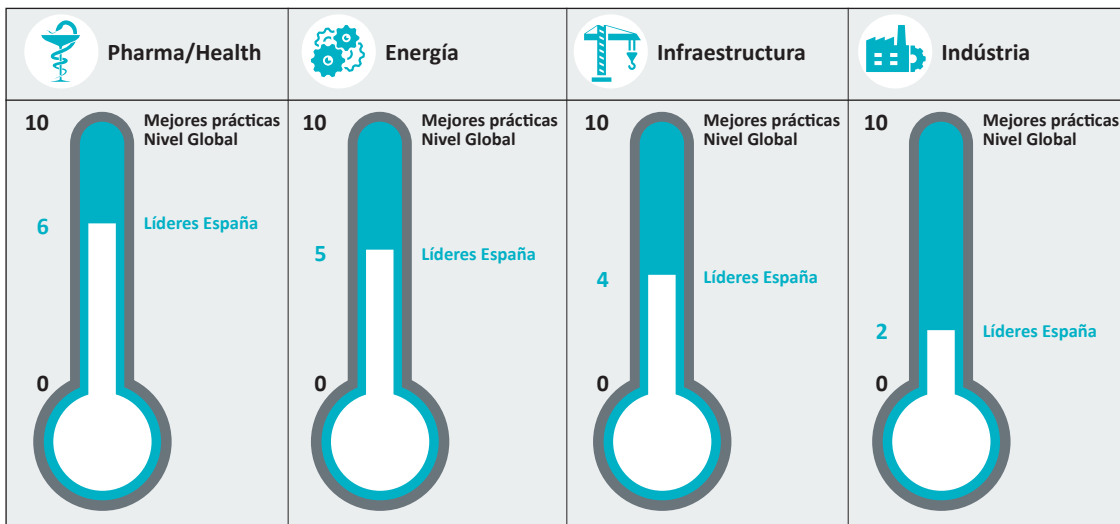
| Pharma/Health | Energía | Infraestructura | Indústria |
|---|---|---|---|
| 10 Mejores prácticas Nivel Global | 10 Mejores prácticas Nivel Global | 10 Mejores prácticas Nivel Global | 10 Mejores prácticas Nivel Global |
| 6 Líderes España | 5 Líderes España | 4 Líderes España | 2 Líderes España |
| 0 | 0 | 0 | 0 |